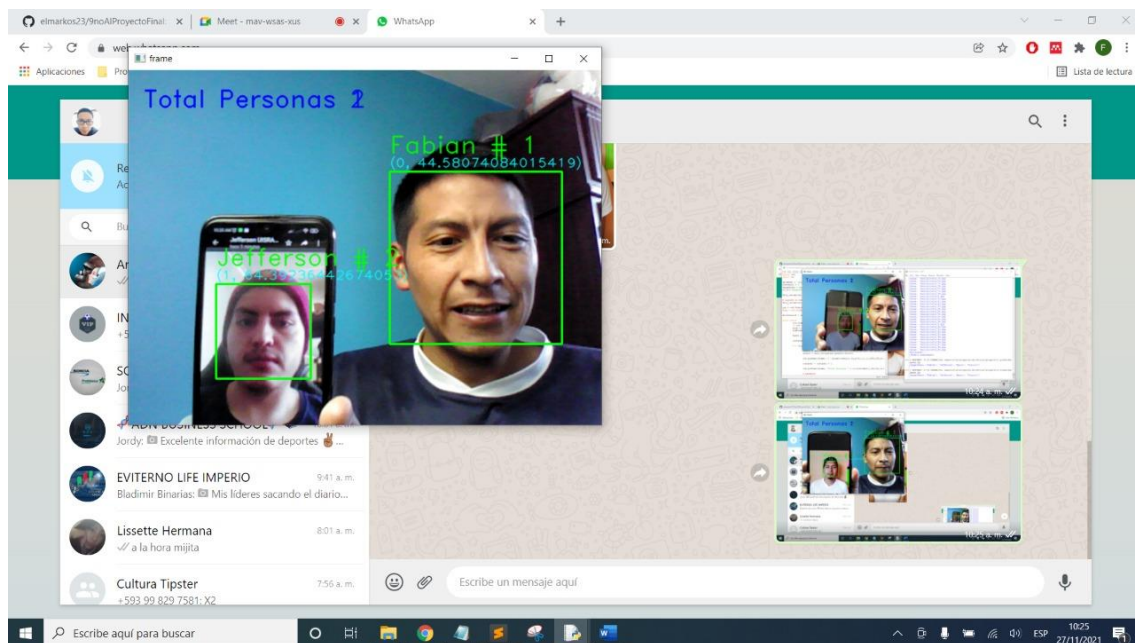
elmarkos23/9noAlProyectoFinal ×
Meet - mav-wsas-xus
WhatsApp ×
web.whatsapp.com
Aplicaciones
Lista de lectura

frame

Total Personas 2

Fabian # 1
(0, 44.58074084015419)

Jefferson # 2
(1, 44.3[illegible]

Re
Ac

Bu

Ar

IN
+5

SC
Jo

ADN BUSINESS SCHOOL
Jordy: Excelente información de deportes ✌️...

EVITERNO LIFE IMPERIO 9:41 a. m.
Bladimir Binarias: Mis líderes sacando el diario...

Lissette Hermana 8:01 a. m.
a la hora mijita

Cultura Tipster 7:56 a. m.
+593 99 829 7581: X2

Escribe un mensaje aquí

Total Personas 2

10:24 a. m.

Escribe aquí para buscar

ESP 10:25 27/11/2021